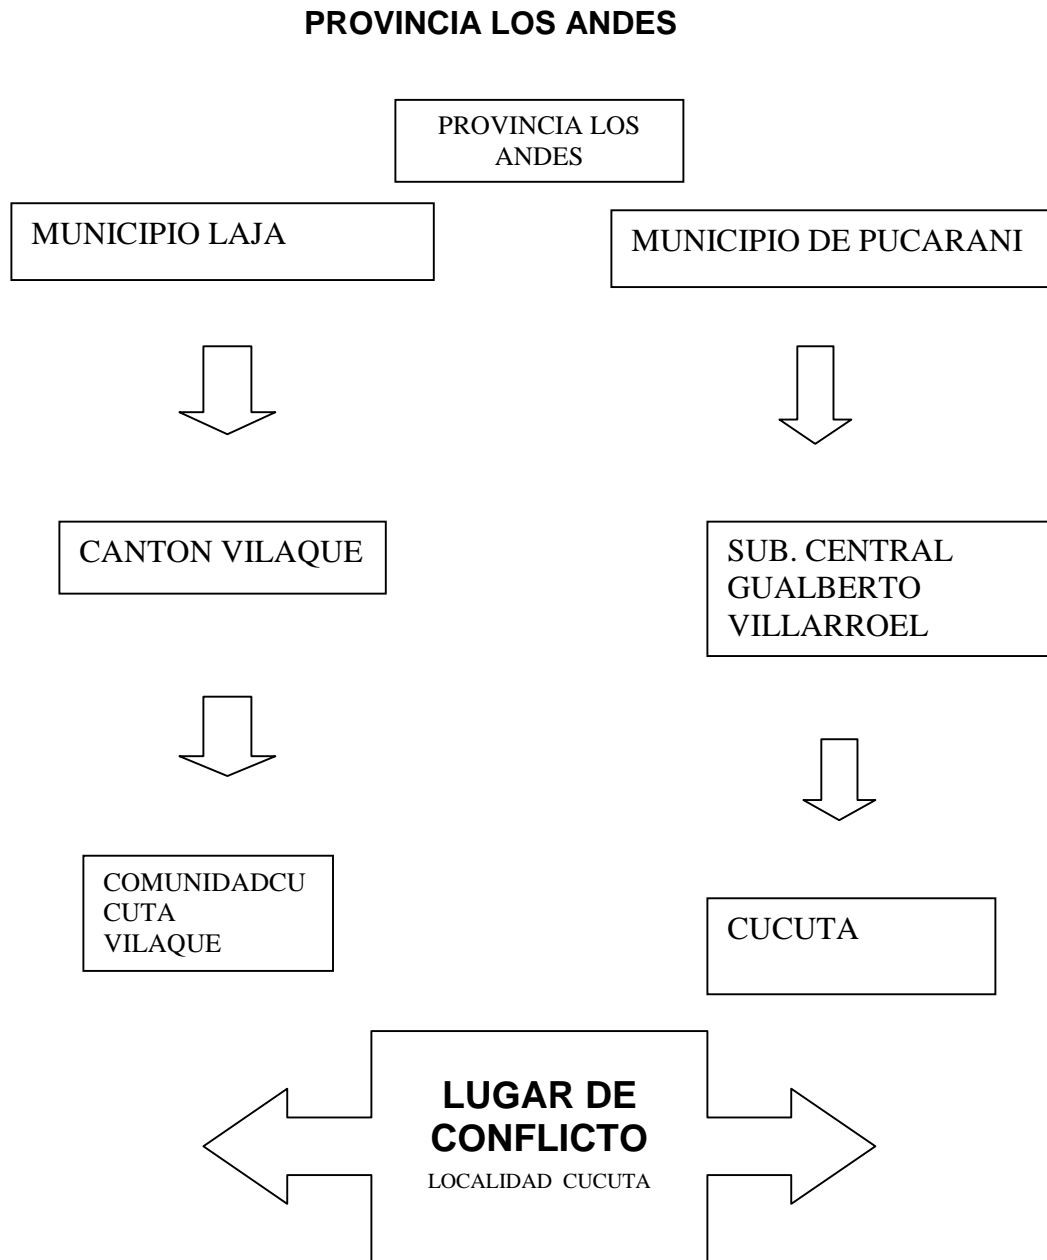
PROVINCIA LOS ANDES

PROVINCIA LOS ANDES

MUNICIPIO LAJA

MUNICIPIO DE PUCARANI

CANTON VILAQUE

SUB. CENTRAL GUALBERTO VILLARROEL

COMUNIDADCU CUTA VILAQUE

CUCUTA

LUGAR DE CONFLICTO
LOCALIDAD CUCUTA